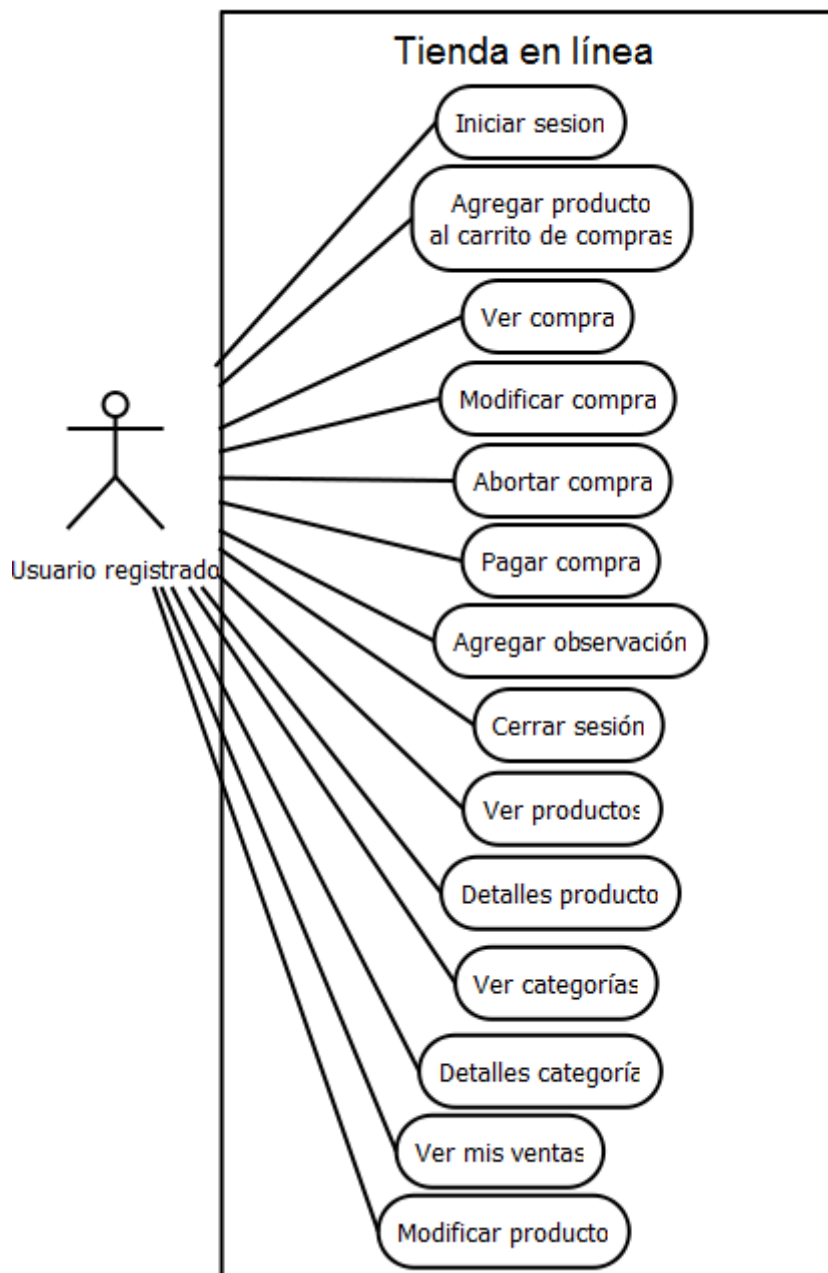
Tienda en línea

Iniciar sesion

Agregar producto al carrito de compras

Ver compra

Modificar compra

Abortar compra

Pagar compra

Agregar observación

Cerrar sesión

Ver productos

Detalles producto

Ver categorías

Detalles categoría

Ver mis ventas

Modificar producto

Usuario registrado